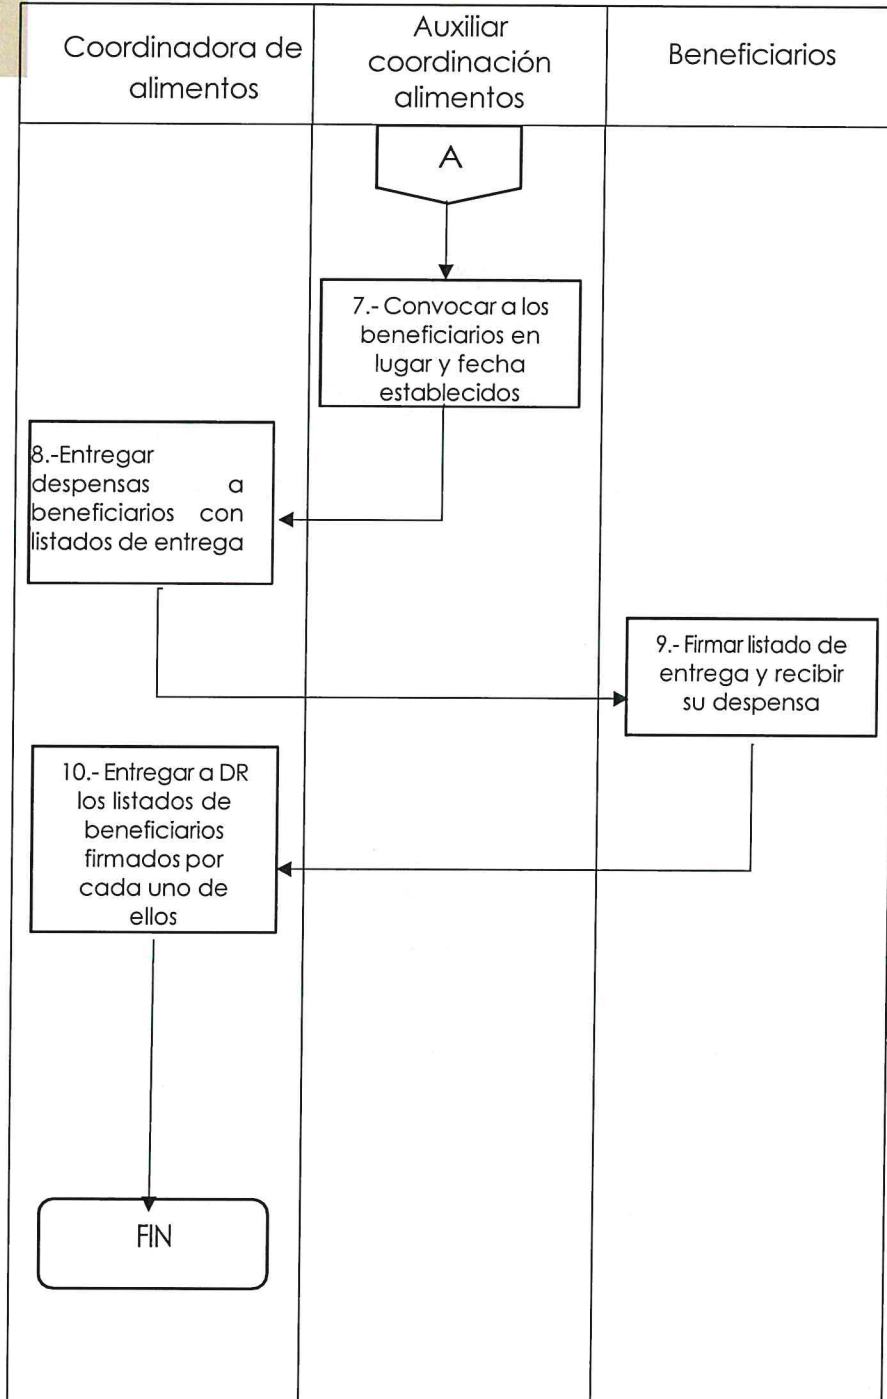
Coordinadora de alimentos

Auxiliar coordinación alimentos

Beneficiarios

A

7.- Convocar a los beneficiarios en lugar y fecha establecidos

8.-Entregar despensas a beneficiarios con listados de entrega

9.- Firmar listado de entrega y recibir su despensa

10.- Entregar a DR los listados de beneficiarios firmados por cada uno de ellos

FIN